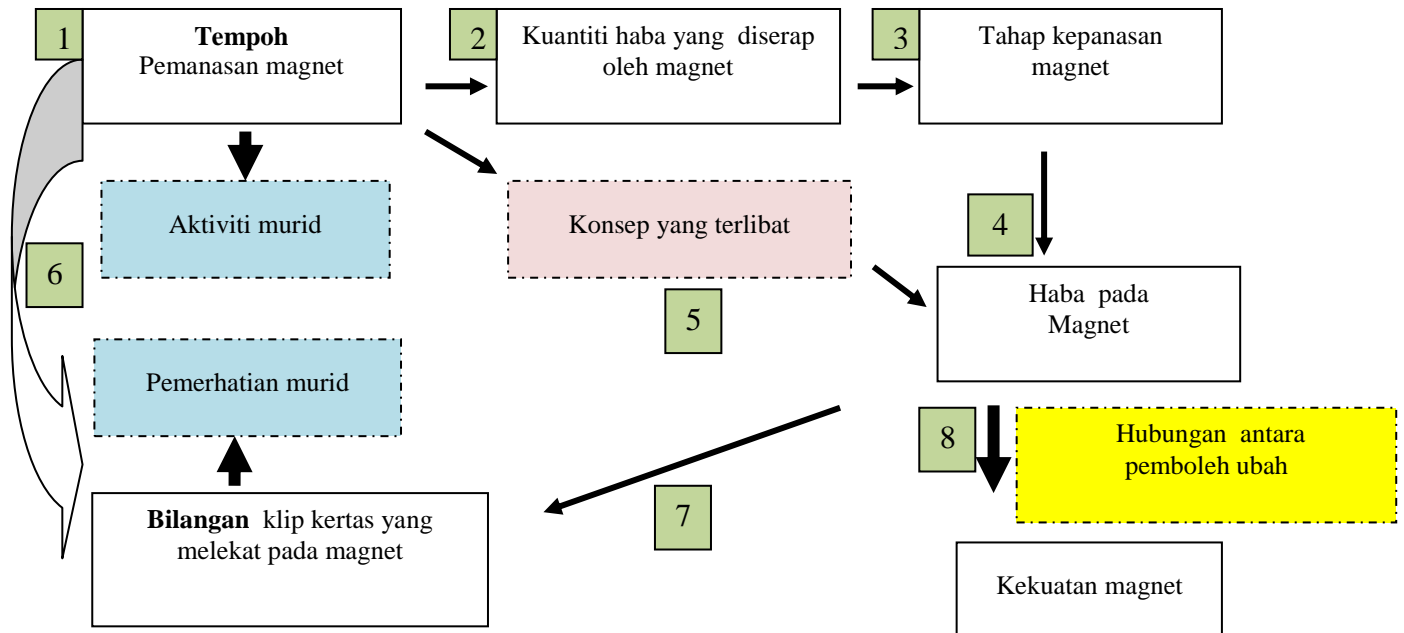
1
**Tempoh**
Pemanasan magnet

2
Kuantiti haba yang diserap oleh magnet

3
Tahap kepanasan magnet

Aktiviti murid

Konsep yang terlibat

4

6

Haba pada Magnet

5

Pemerhatian murid

8

Hubungan antara pemboleh ubah

**Bilangan** klip kertas yang melekat pada magnet

7

Kekuatan magnet